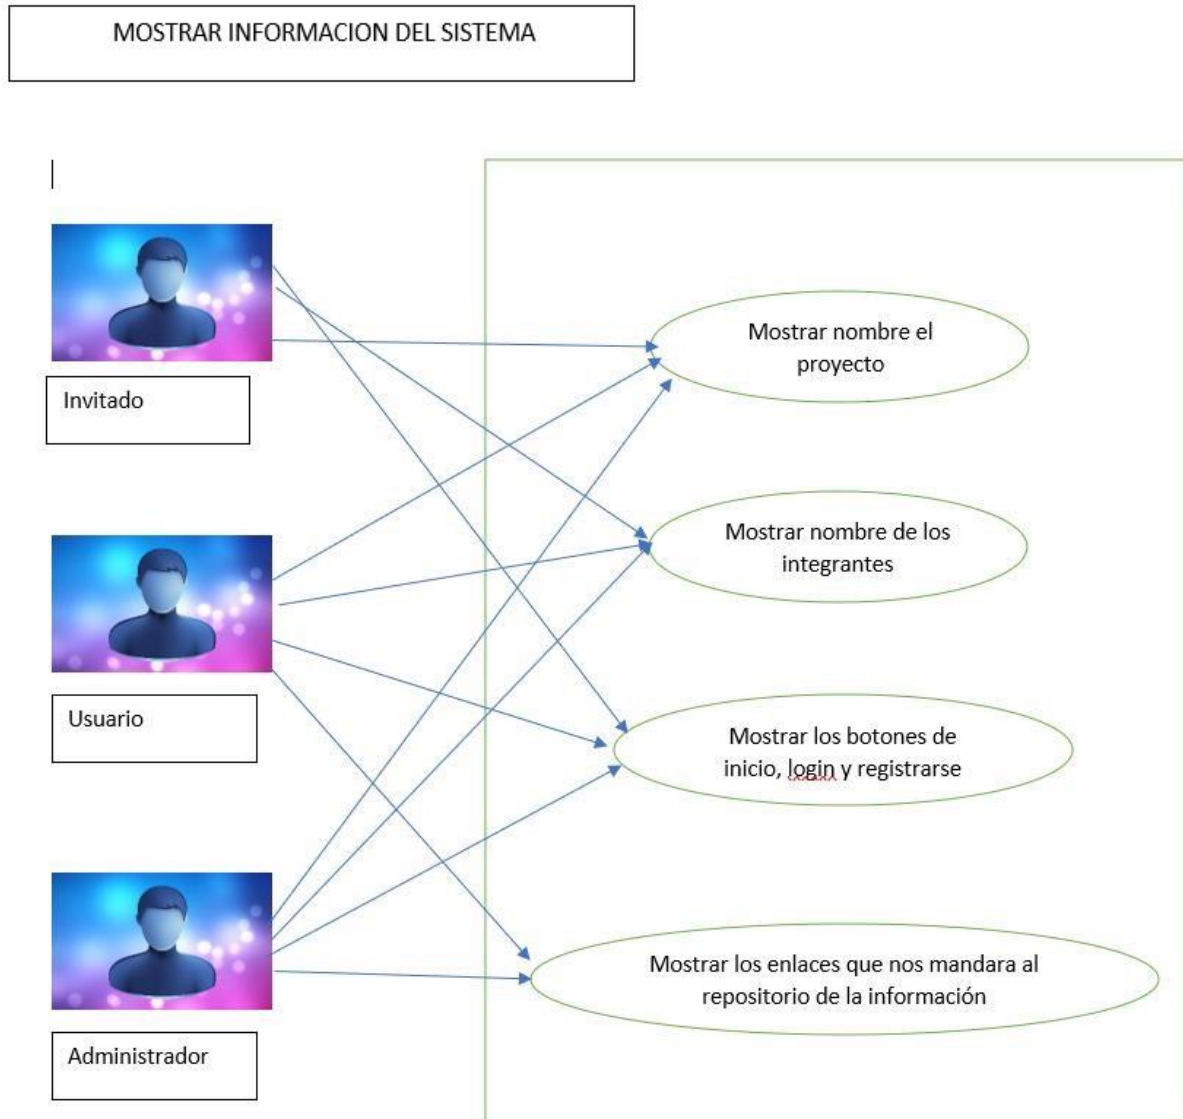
MOSTRAR INFORMACION DEL SISTEMA

Invitado

Usuario

Administrador

Mostrar nombre el proyecto

Mostrar nombre de los integrantes

Mostrar los botones de inicio, login y registrarse

Mostrar los enlaces que nos mandara al repositorio de la información